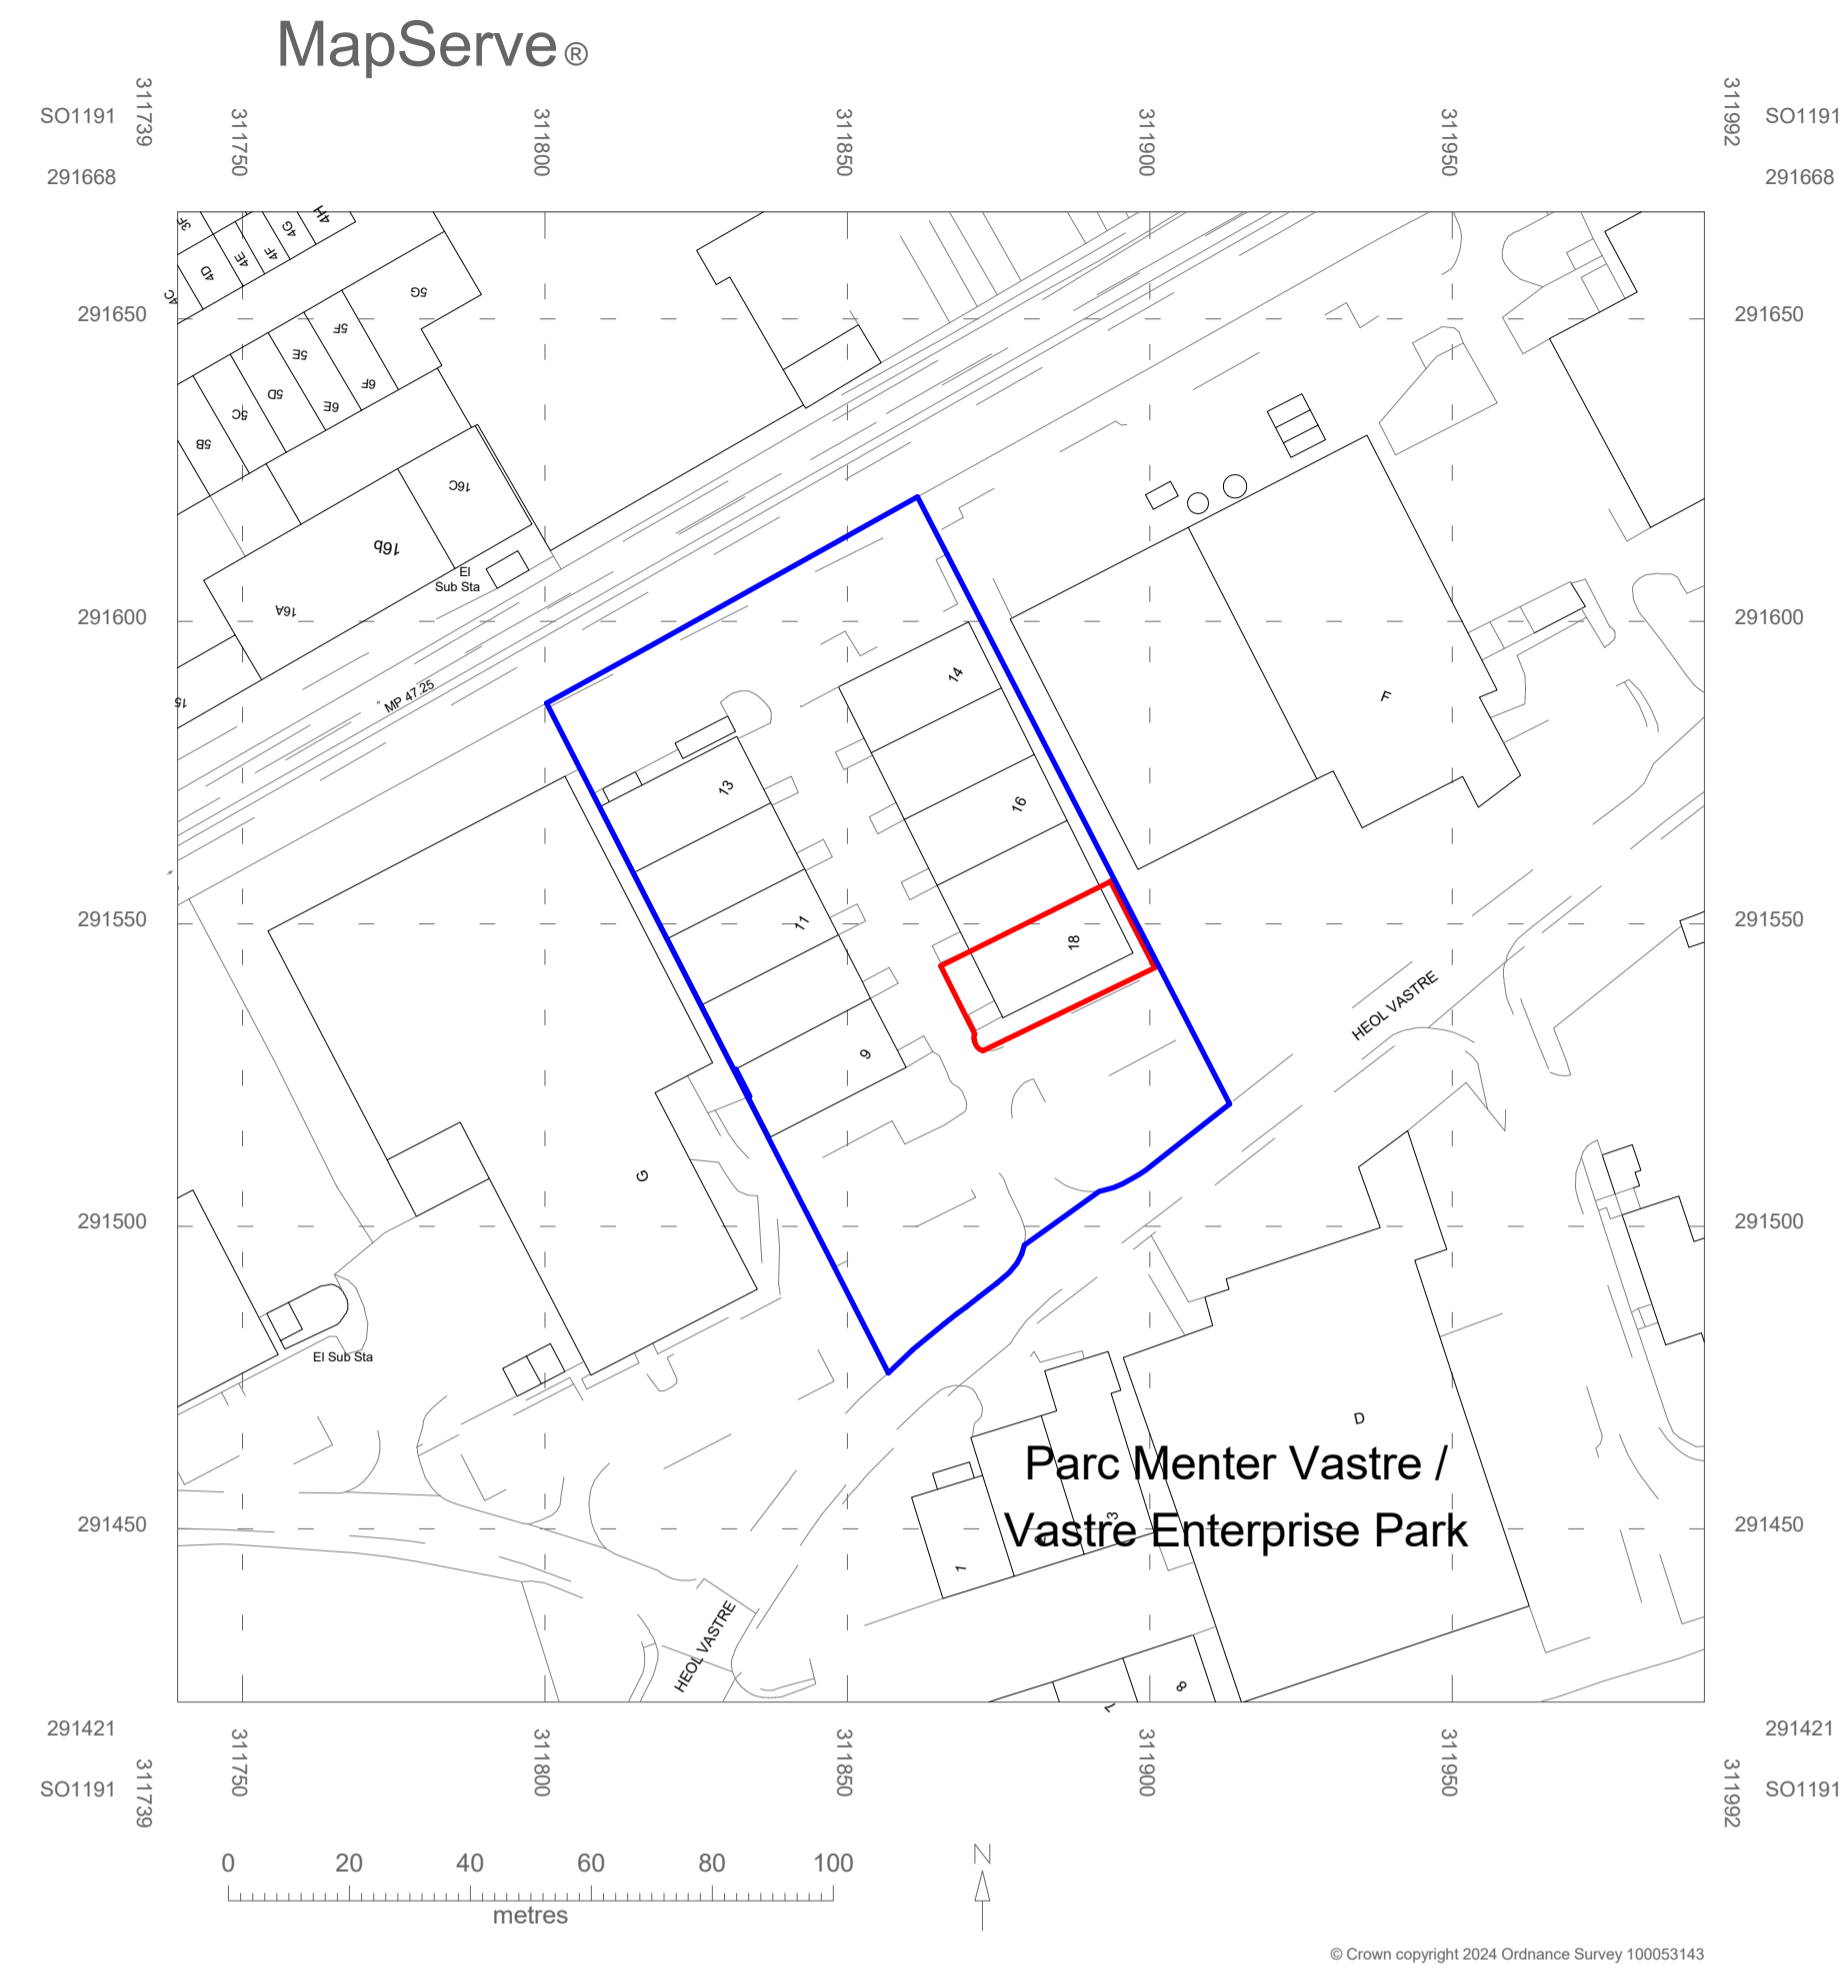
MapServe®

SO1191 311739 311750 311800 311850 311900 311950 311992 SO1191

291668 291668

291650 291650

291600 291600

291550 291550

291500 291500

291450 291450

291421 291421

SO1191 311739 311750 311800 311850 311900 311950 311992 SO1191

3F 4H 4G 4F 4E 4D 4C 5G 5F 5E 6F 5D 6E 5C 5B 16C 16b El Sub Sta 16A 15 MP 47.25 14 13 16 11 18 9 G F HEOL VASTRE El Sub Sta D 3 1 HEOL VASTRE 8 7

Parc Menter Vastre / Vastre Enterprise Park

0 20 40 60 80 100
metres

N

© Crown copyright 2024 Ordnance Survey 100053143